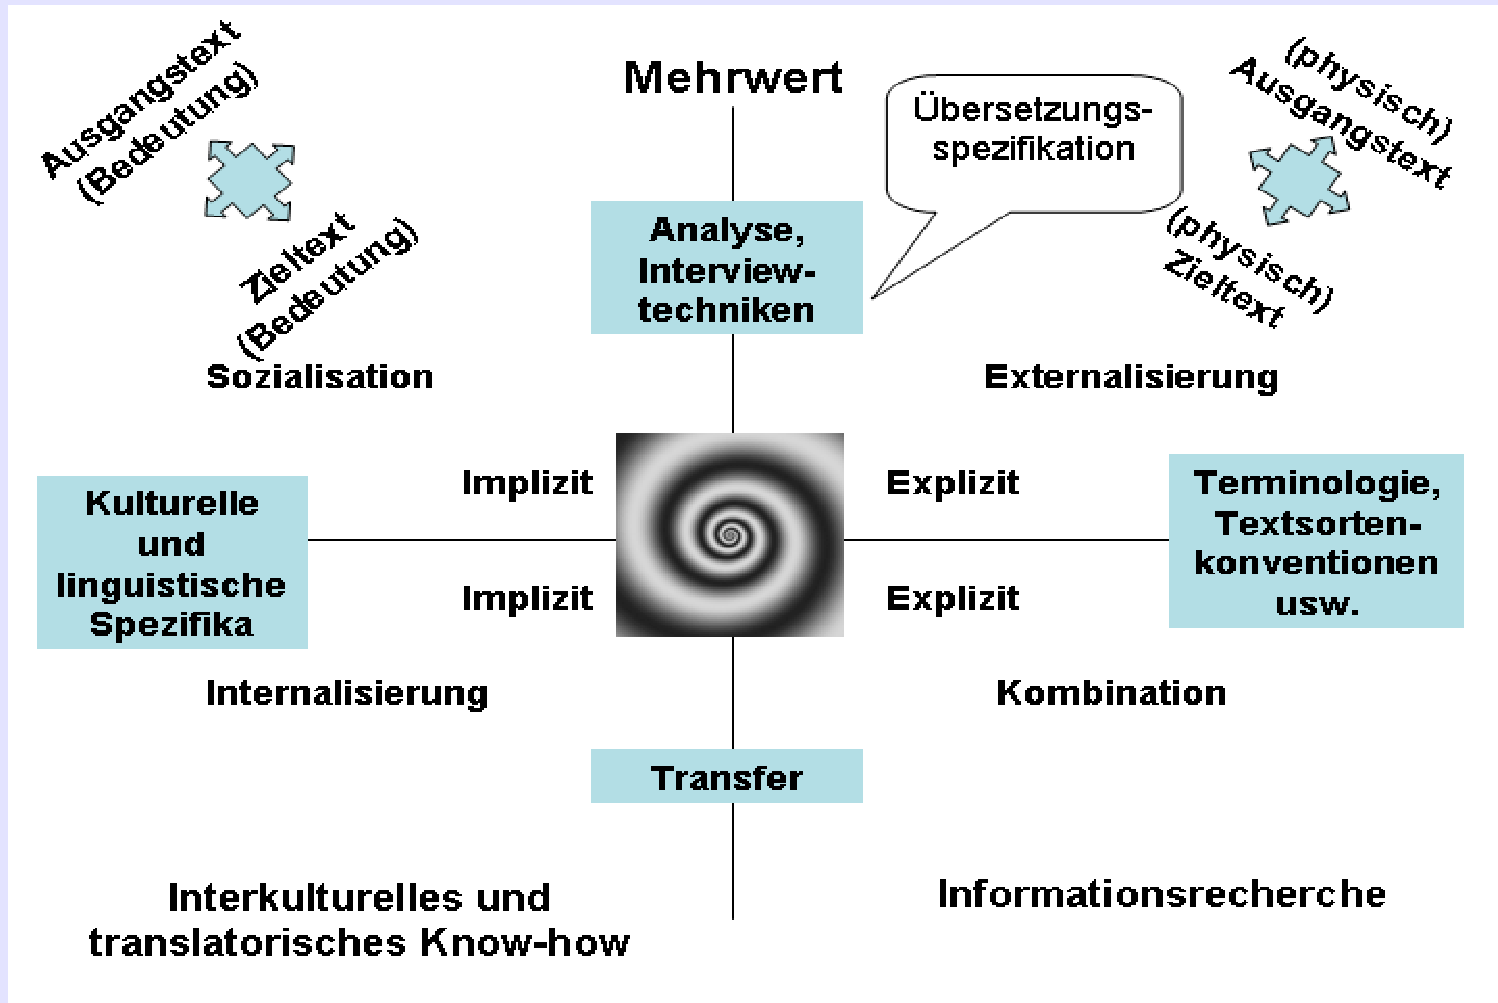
Ausgangstext (Bedeutung)

Zieltext (Bedeutung)

Mehrwert

Übersetzungsspezifikation

(physisch) Ausgangstext

(physisch) Zieltext

Analyse, Interviewtechniken

Sozialisation

Externalisierung

Kulturelle und linguistische Spezifika

Implizit

Implizit

Explizit

Explizit

Terminologie, Textsortenkonventionen usw.

Internalisierung

Kombination

Transfer

Interkulturelles und translatorisches Know-how

Informationsrecherche